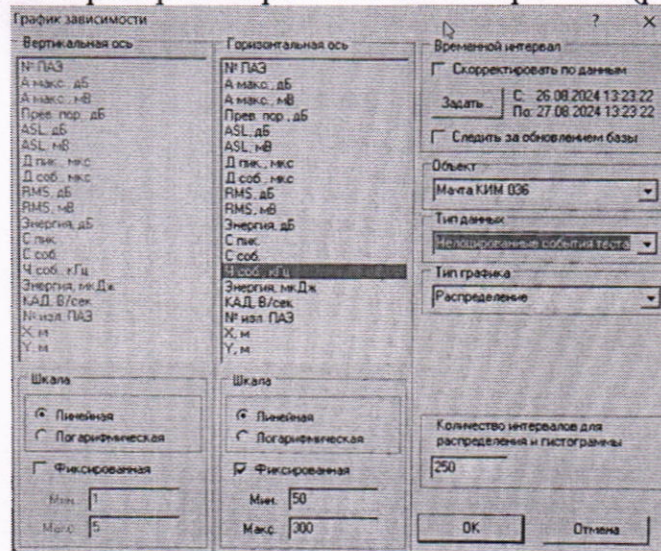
График зависимости

? ×

Вертикальная ось

№ ПАЗ
А макс, дБ
А макс, мВ
Прев. пор., дБ
ASL, дБ
ASL, мВ
Д пик., мкс
Д соб., мкс
RMS, дБ
RMS, мВ
Энергия, дБ
С пик.
С соб.
Ч соб., кГц
Энергия, мкДж
КАД, В/сек
№ изл. ПАЗ
X, м
Y, м

Шкала

Линейная
Логарифмическая

Фиксированная

Мин. 1
Макс. 5

Горизонтальная ось

№ ПАЗ
А макс., дБ
А макс., мВ
Прев. пор., дБ
ASL, дБ
ASL, мВ
Д пик., мкс
Д соб., мкс
RMS, дБ
RMS, мВ
Энергия, дБ
С пик.
С соб.
Ч соб., кГц
Энергия, мкДж
КАД, В/сек
№ изл. ПАЗ
X, м
Y, м

Шкала

Линейная
Логарифмическая

Фиксированная

Мин. 50
Макс. 300

Временной интервал

Скорректировать по данным

Задать... С: 26.08.2024 13:23:22
По: 27.08.2024 13:23:22

Следить за обновлением базы

Объект

Мачта КИМ 036

Тип данных

Нелокированные события теста

Тип графика

Распределение

Количество интервалов для распределения и гистограммы

250

OK
Отмена